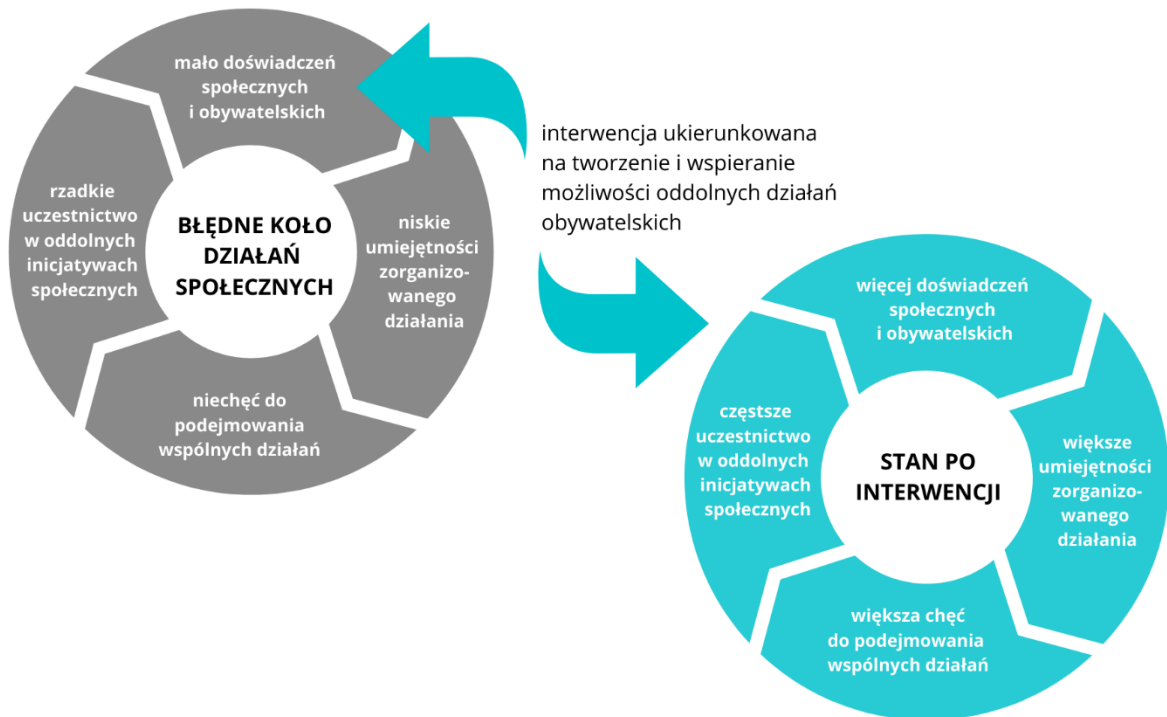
mało doświadczeń społecznych i obywatelskich

niskie umiejętności zorganizowanego działania

niechęć do podejmowania wspólnych działań

rzadkie uczestnictwo w oddolnych inicjatywach społecznych

BŁĘDNE KOŁO DZIAŁAŃ SPOŁECZNYCH

interwencja ukierunkowana na tworzenie i wspieranie możliwości oddolnych działań obywatelskich

więcej doświadczeń społecznych i obywatelskich

większe umiejętności zorganizowanego działania

większa chęć do podejmowania wspólnych działań

częstsze uczestnictwo w oddolnych inicjatywach społecznych

STAN PO INTERWENCJI